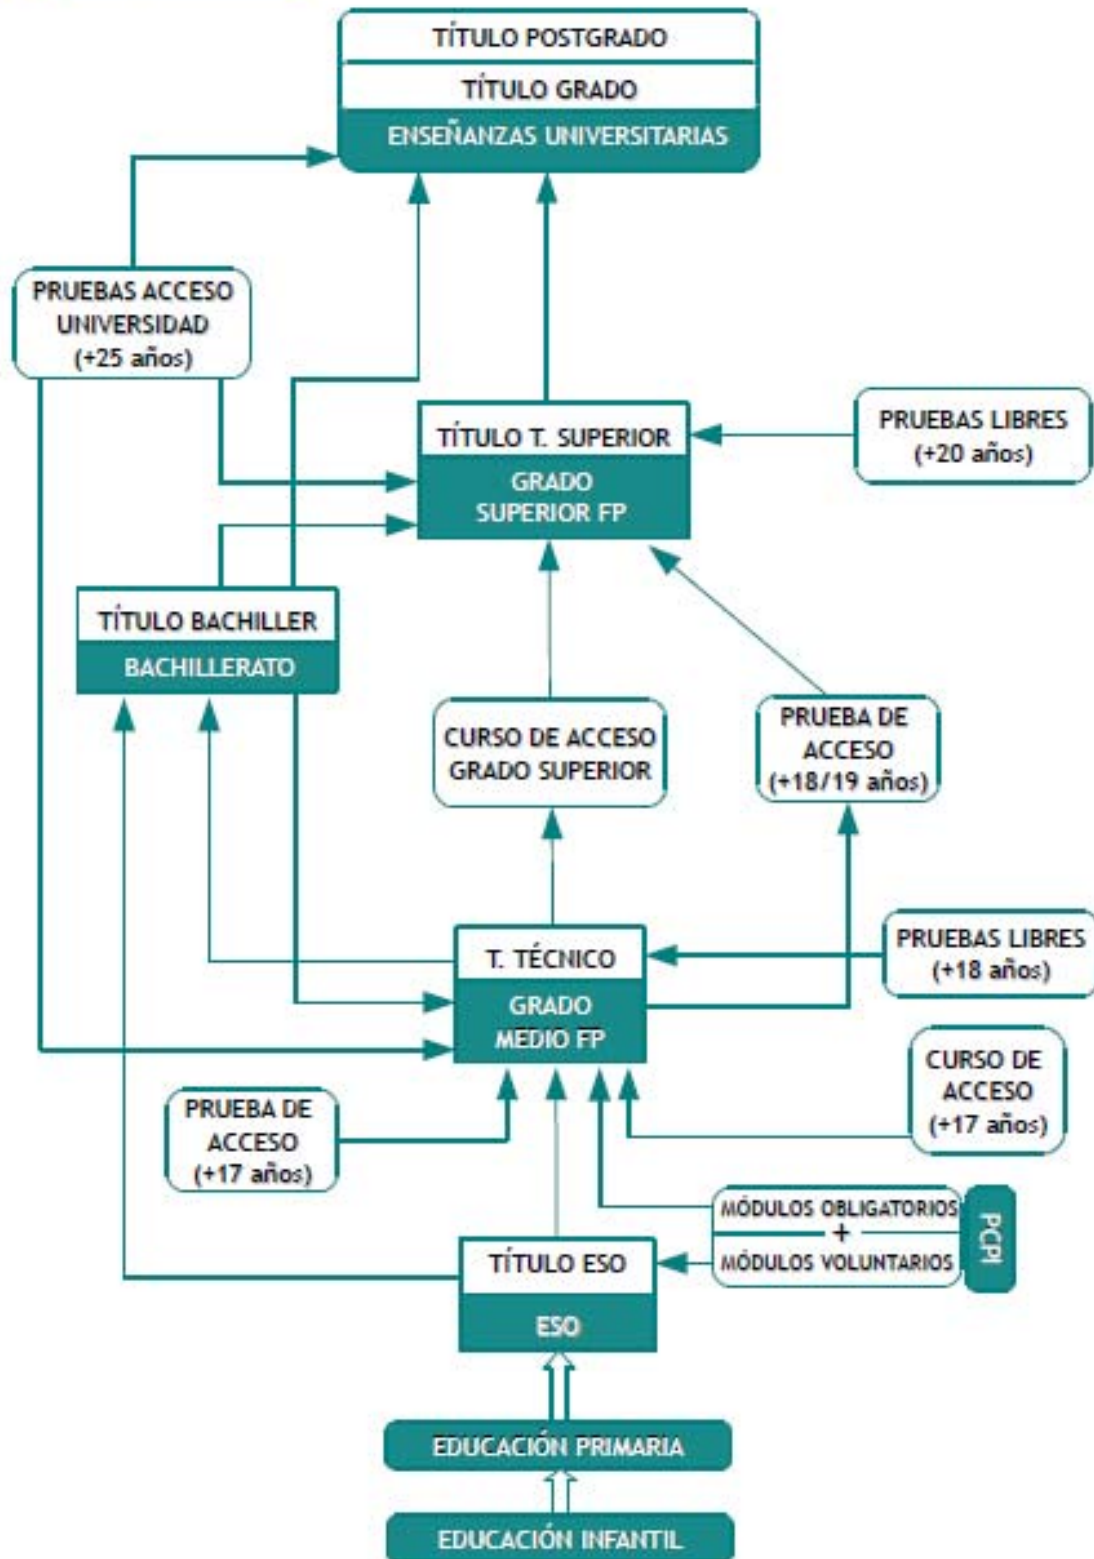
TÍTULO POSTGRADO
TÍTULO GRADO
ENSEÑANZAS UNIVERSITARIAS

PRUEBAS ACCESO UNIVERSIDAD (+25 años)

TÍTULO T. SUPERIOR
GRADO SUPERIOR FP

PRUEBAS LIBRES (+20 años)

TÍTULO BACHILLER
BACHILLERATO

CURSO DE ACCESO GRADO SUPERIOR

PRUEBA DE ACCESO (+18/19 años)

T. TÉCNICO
GRADO MEDIO FP

PRUEBAS LIBRES (+18 años)

CURSO DE ACCESO (+17 años)

PRUEBA DE ACCESO (+17 años)

MÓDULOS OBLIGATORIOS
+
MÓDULOS VOLUNTARIOS
PCPI

TÍTULO ESO
ESO

EDUCACIÓN PRIMARIA

EDUCACIÓN INFANTIL